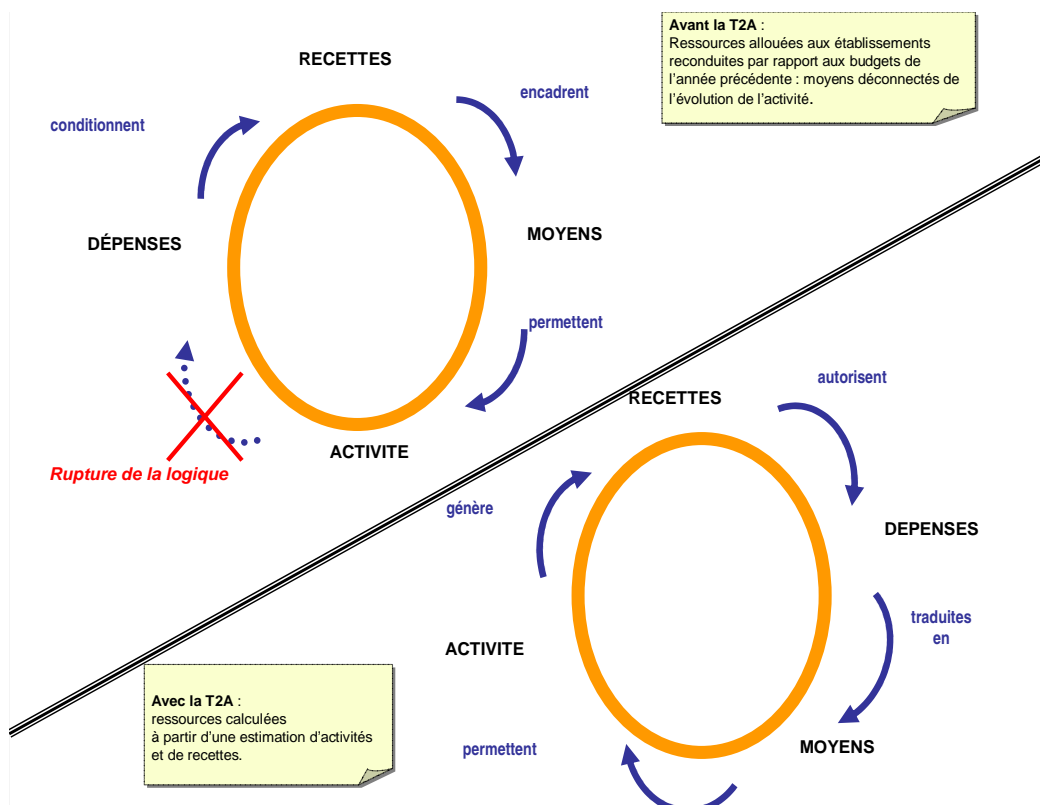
Avant la T2A :
Ressources allouées aux établissements reconduites par rapport aux budgets de l'année précédente : moyens déconnectés de l'évolution de l'activité.

RECETTES

encadrent

conditionnent

DÉPENSES

MOYENS

permettent

ACTIVITE

Rupture de la logique

RECETTES

autorisent

génère

DEPENSES

traduites en

ACTIVITE

Avec la T2A :
ressources calculées à partir d'une estimation d'activités et de recettes.

permettent

MOYENS